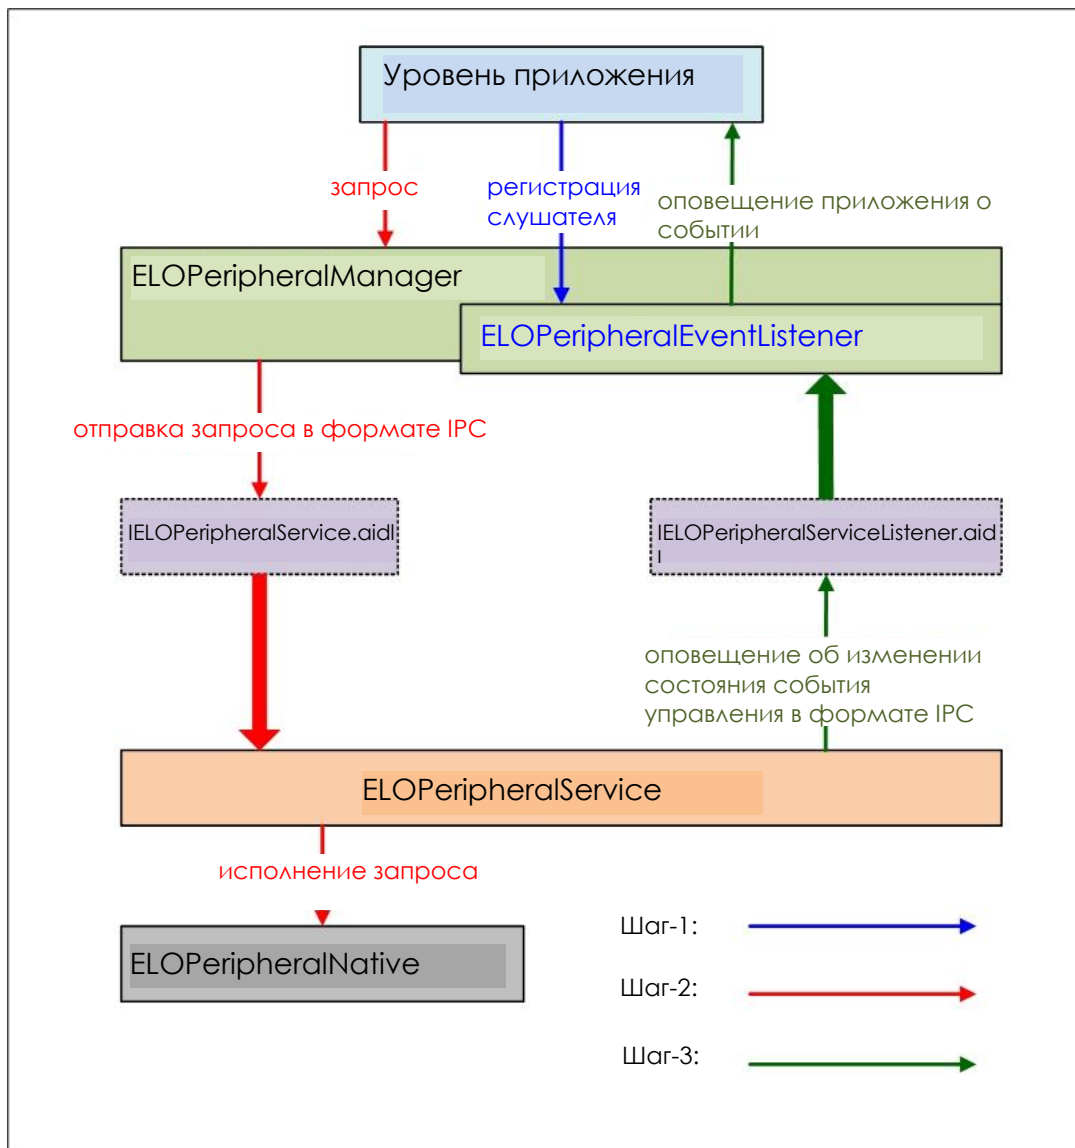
Уровень приложения

запрос

регистрация слушателя

оповещение приложения о событии

ELOPeripheralManager

ELOPeripheralEventListener

отправка запроса в формате IPC

IELOPeripheralService.aidl

IELOPeripheralServiceListener.aidl

оповещение об изменении состояния события управления в формате IPC

ELOPeripheralService

исполнение запроса

ELOPeripheralNative

Шаг-1:

Шаг-2:

Шаг-3: